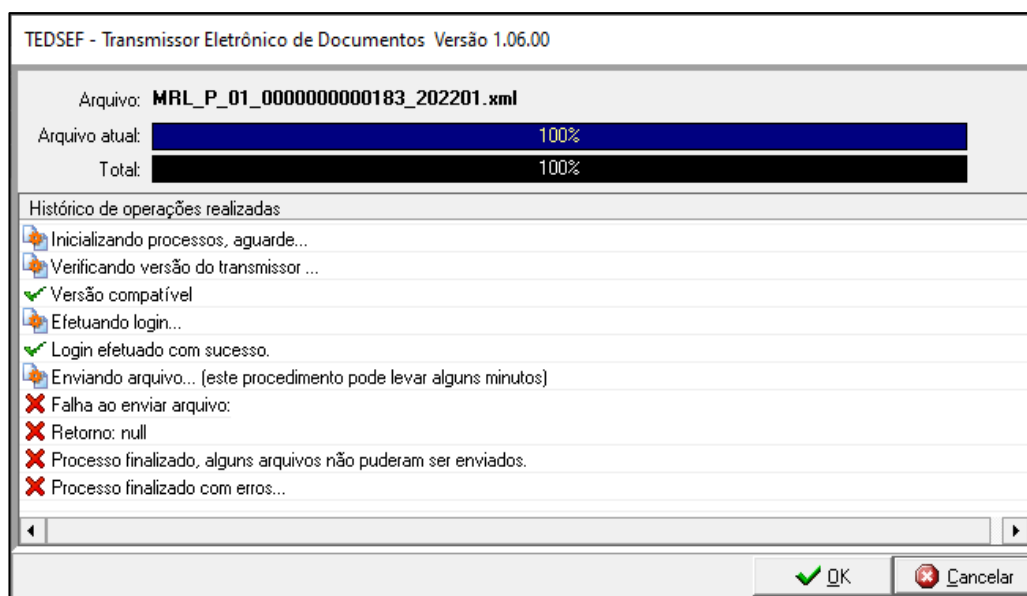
TEDSEF - Transmissor Eletrônico de Documentos Versão 1.06.00

Arquivo: MRL_P_01_0000000000183_202201.xml

Arquivo atual: 100%

Total: 100%

Histórico de operações realizadas

Inicializando processos, aguarde...

Verificando versão do transmissor ...

Versão compatível

Efetuando login...

Login efetuado com sucesso.

Enviando arquivo... (este procedimento pode levar alguns minutos)

Falha ao enviar arquivo:

Retorno: null

Processo finalizado, alguns arquivos não puderam ser enviados.

Processo finalizado com erros...

OK

Cancelar